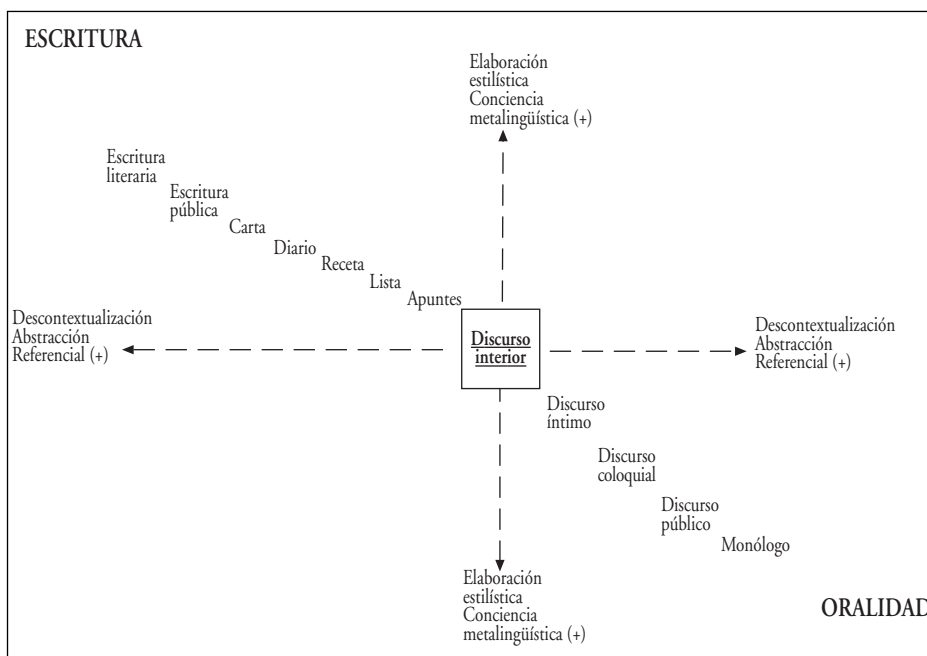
ESCRITURA

Elaboración estilística
Conciencia metalingüística (+)

Escritura literaria
Escritura pública
Carta
Diario
Receta
Lista
Apuntes

Descontextualización
Abstracción
Referencial (+)

Discurso interior

Descontextualización
Abstracción
Referencial (+)

Discurso íntimo
Discurso coloquial
Discurso público
Monólogo

Elaboración estilística
Conciencia metalingüística (+)

ORALIDAD